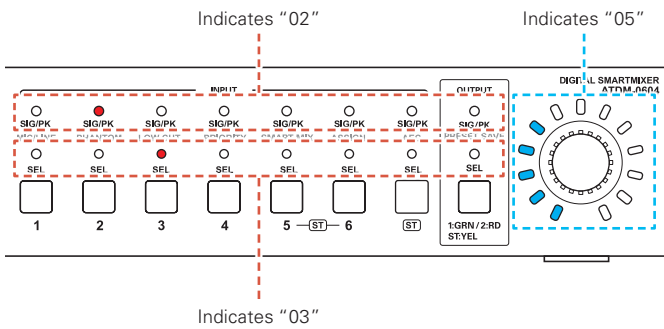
Indicates "02"

Indicates "05"

INPUT

OUTPUT

DIGITAL SMARTMIXER
ATDM-0604

SIG/PK SIG/PK SIG/PK SIG/PK SIG/PK SIG/PK SIG/PK SIG/PK

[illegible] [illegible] LOW CUT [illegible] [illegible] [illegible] AEC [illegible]

SEL SEL SEL SEL SEL SEL SEL SEL

1 2 3 4 5 ST 6 ST 1:GRN / 2:RD ST:YEL

Indicates "03"